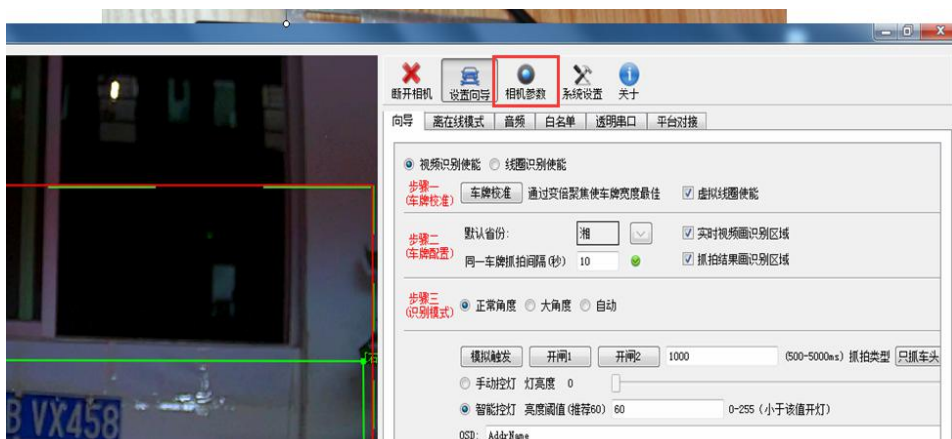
断开相机 设置向导 相机参数 系统设置 关于

向导 | 离在线模式 | 音频 | 白名单 | 透明串口 | 平台对接

◉ 视频识别使能 ○ 线圈识别使能

步骤一 (车牌校准) 车牌校准 通过变倍聚焦使车牌宽度最佳 ☑ 虚拟线圈使能

步骤二 (车牌配置) 默认省份: 湘 ☑ 实时视频画识别区域
同一车牌抓拍间隔(秒) 10 ☑ 抓拍结果画识别区域

步骤三 (识别模式) ◉ 正常角度 ○ 大角度 ○ 自动

模拟触发 开闸1 开闸2 1000 (500-5000ms) 抓拍类型 只抓车头

○ 手动控灯 灯亮度 0

◉ 智能控灯 亮度阈值(推荐60) 60 0-255 (小于该值开灯)

OSD: AddrName

B VX458